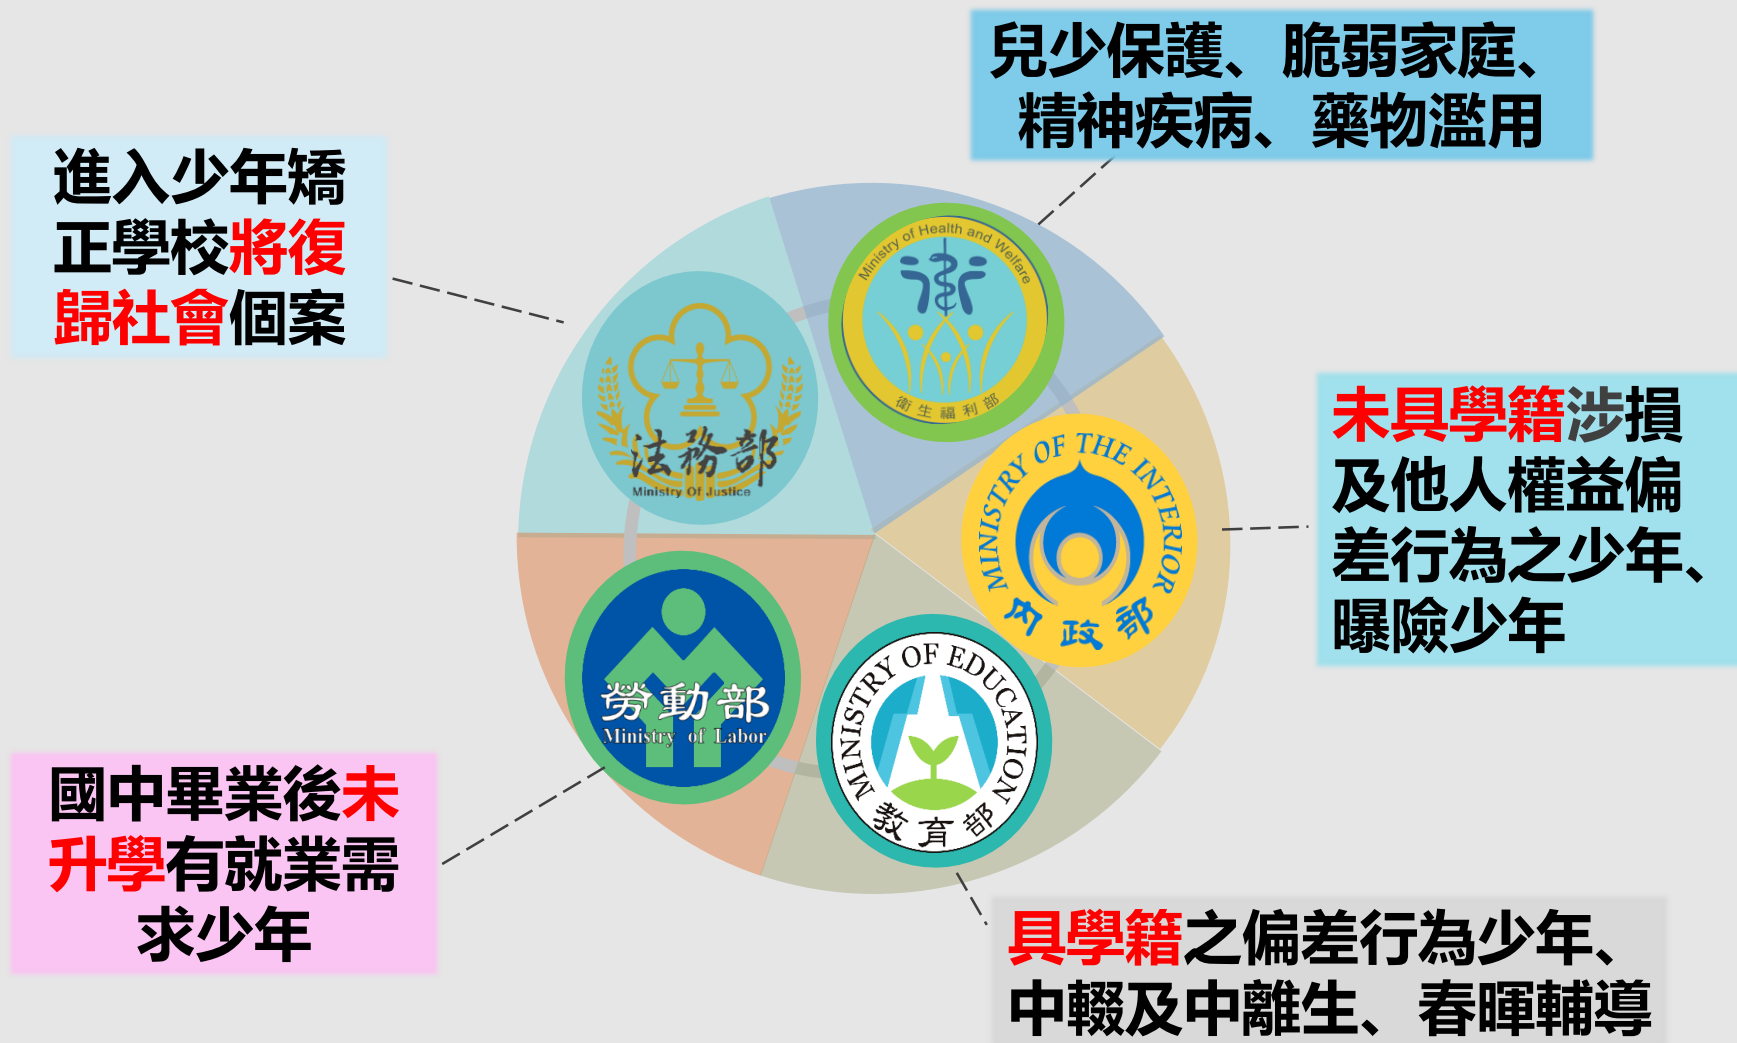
兒少保護、脆弱家庭、
精神疾病、藥物濫用

進入少年矯正學校將復歸社會個案

Ministry of Health and Welfare
衛生福利部

法務部
Ministry Of Justice

MINISTRY OF THE INTERIOR
內政部

未具學籍涉損及他人權益偏差行為之少年、曝險少年

勞動部
Ministry of Labor

MINISTRY OF EDUCATION
教育部

國中畢業後未升學有就業需求少年

具學籍之偏差行為少年、中輟及中離生、春暉輔導